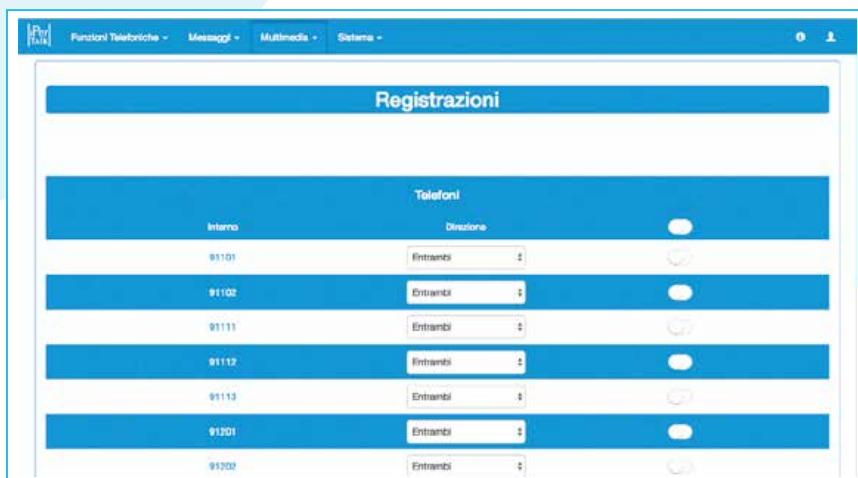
Funzioni Telefoniche ▾ Messaggi ▾ Multimedia ▾ Sistema ▾

Registrazioni

Telefoni

| Interno | Direzione | |
|---|---|---|
| 91101 | Entrambi | |
| 91102 | Entrambi | |
| 91111 | Entrambi | |
| 91112 | Entrambi | |
| 91113 | Entrambi | |
| 91201 | Entrambi | |
| 91202 | Entrambi | |